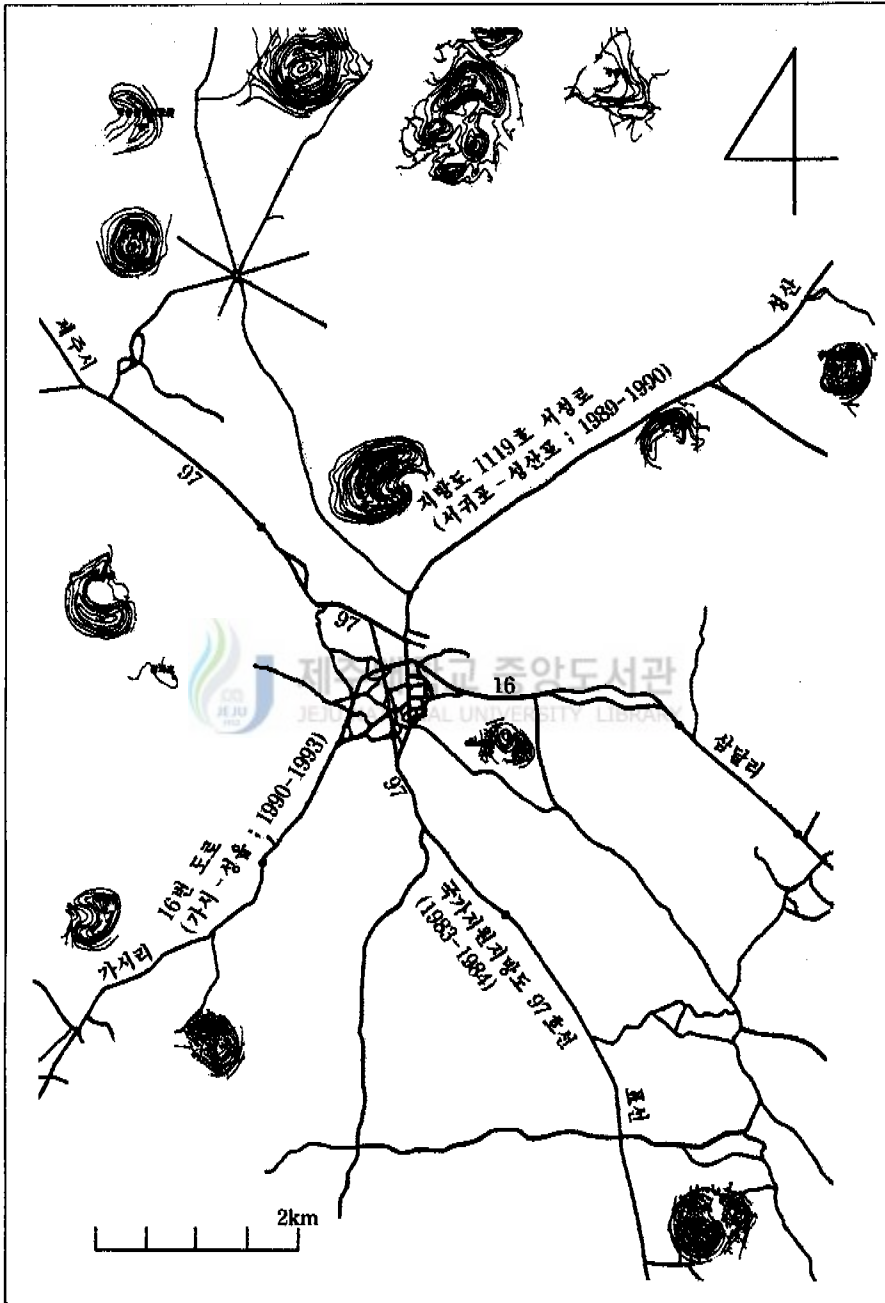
4

제주시

성산

지방도 1119호 서성로
(서귀포-성산포 ; 1989-1990)

97

97

제주대학교 중앙도서관
JEJU NATIONAL UNIVERSITY LIBRARY

16

삼달리

97

16번 도로
(가시-정을 ; 1990-1993)

국가지원지방도 97호선
(1983-1984)

가시리

표선

2km